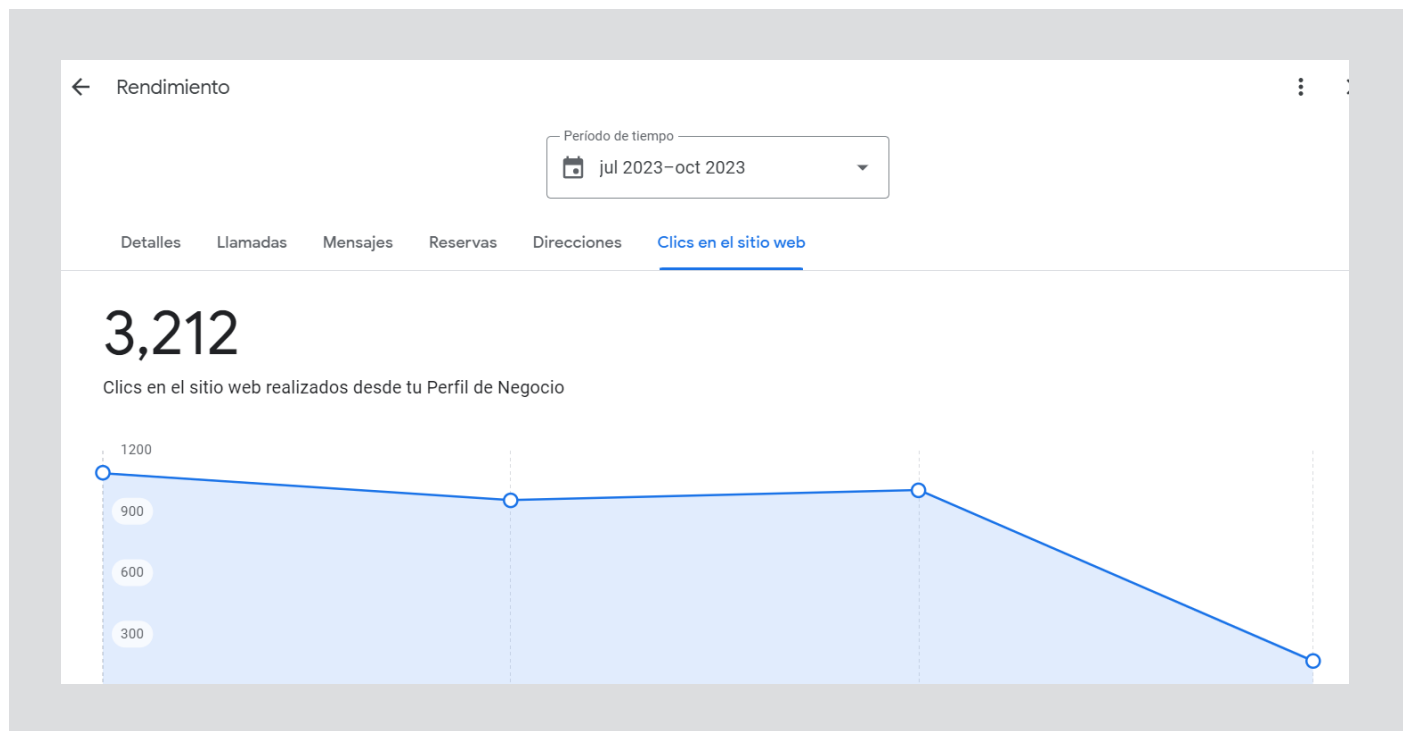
Rendimiento

Período de tiempo
jul 2023–oct 2023

Detalles Llamadas Mensajes Reservas Direcciones Clics en el sitio web

3,212
Clics en el sitio web realizados desde tu Perfil de Negocio

1200
900
600
300